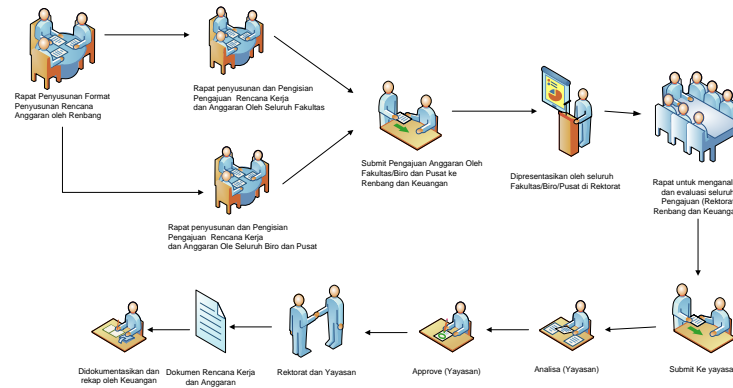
Rapat Penyusunan Format Penyusunan Rencana Anggaran oleh Renbang

Rapat penyusunan dan Pengisian Pengajuan Rencana Kerja dan Anggaran Oleh Seluruh Fakultas

Rapat penyusunan dan Pengisian Pengajuan Rencana Kerja dan Anggaran Ole Seluruh Biro dan Pusat

Submit Pengajuan Anggaran Oleh Fakultas/Biro dan Pusat ke Renbang dan Keuangan

Dipresentasikan oleh seluruh Fakultas/Biro/Pusat di Rektorat

Rapat untuk menganal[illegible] dan evaluasi seluruh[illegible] Pengajuan (Rektorat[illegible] Renbang dan Keuanga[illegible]

Submit Ke yayasa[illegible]

Analisa (Yayasan)

Approve (Yayasan)

Rektorat dan Yayasan

Dokumen Rencana Kerja dan Anggaran

Didokumentasikan dan rekap oleh Keuangan